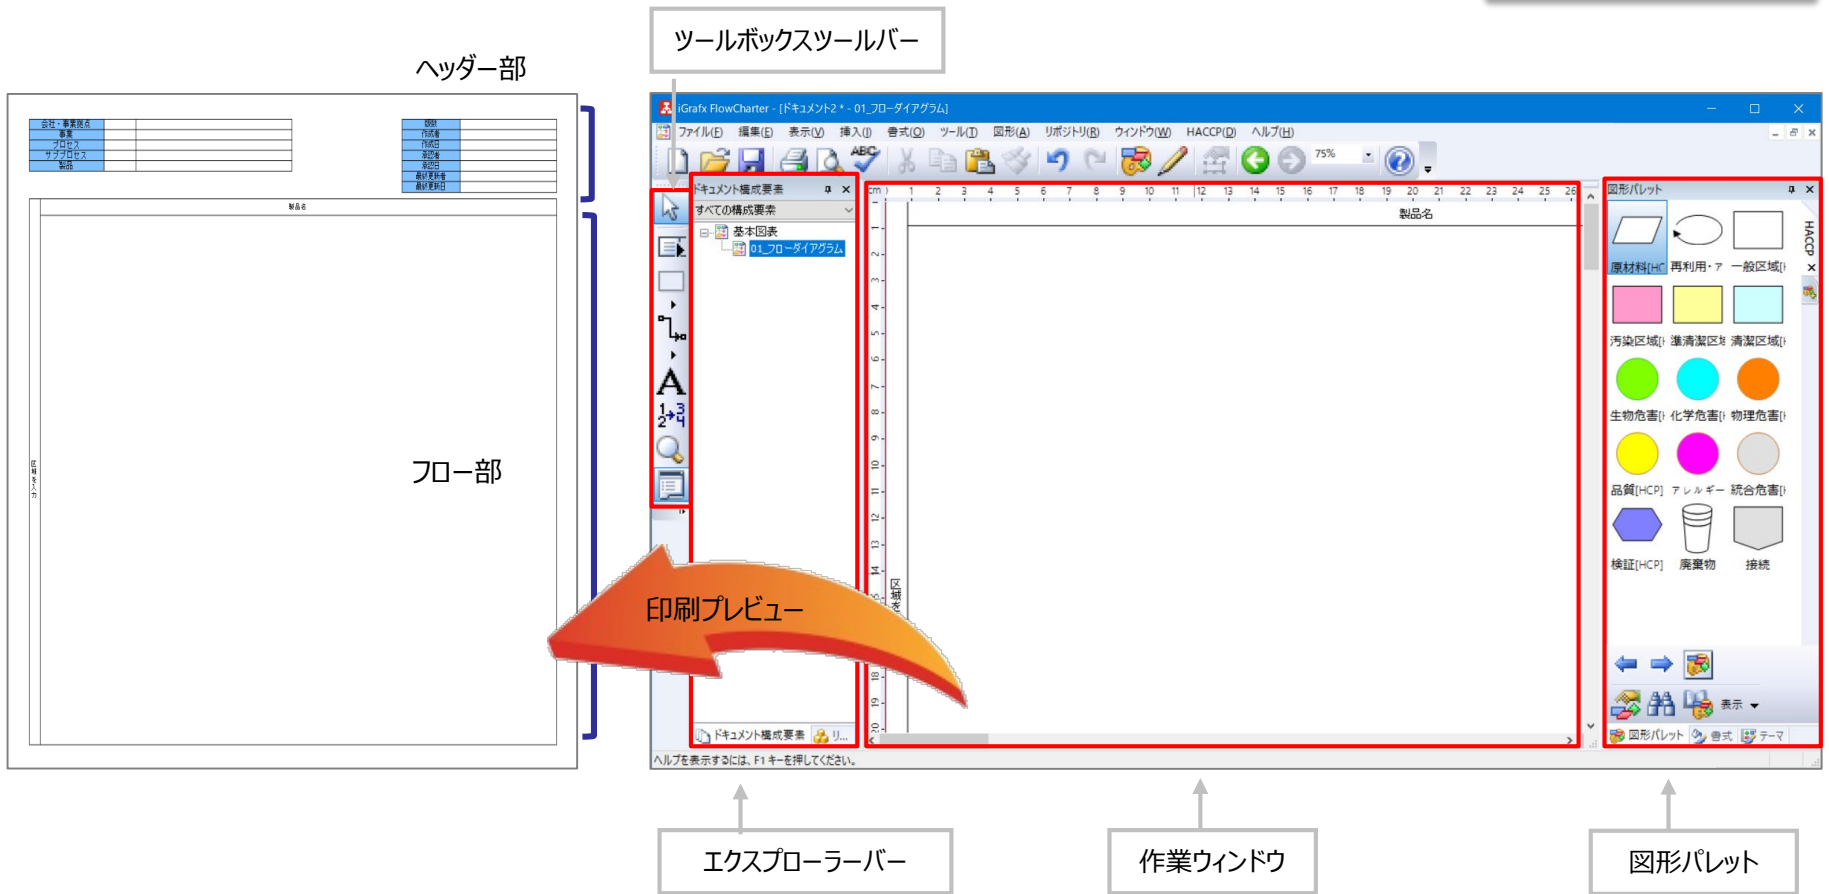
ヘッダー部

| 会社・事業拠点 | | |
|---|---|---|
| 事業 | | |
| プロセス | | |
| サブプロセス | | |
| 製品 | | |

| 説明 | |
|---|---|
| 作成者 | |
| 作成日 | |
| 承認者 | |
| 承認日 | |
| 最終更新者 | |
| 最終更新日 | |

製品名

フロー部

印刷プレビュー

ツールボックスツールバー

iGrafx FlowCharter - [ドキュメント2 * - 01_フローダイアグラム]

ファイル(F) 編集(E) 表示(V) 挿入(I) 書式(O) ツール(T) 図形(A) リポジトリ(R) ウィンドウ(W) HACCP(D) ヘルプ(H)

75%

ドキュメント構成要素
すべての構成要素
基本図表
01_フローダイアグラム
ドキュメント構成要素

cm 1 2 3 4 5 6 7 8 9 10 11 12 13 14 15 16 17 18 19 20 21 22 23 24 25 26

製品名

図形パレット
HACCP
原材料[HC 再利用・ア 一般区域[
汚染区域[ 準清潔区域 清潔区域[
生物危害[ 化学危害[ 物理危害[
品質[HCP] アレルギー 統合危害[
検証[HCP] 廃棄物 接続
表示
図形パレット 書式 テーマ

ヘルプを表示するには、F1 キーを押してください。

エクスプローラーバー

作業ウィンドウ

図形パレット